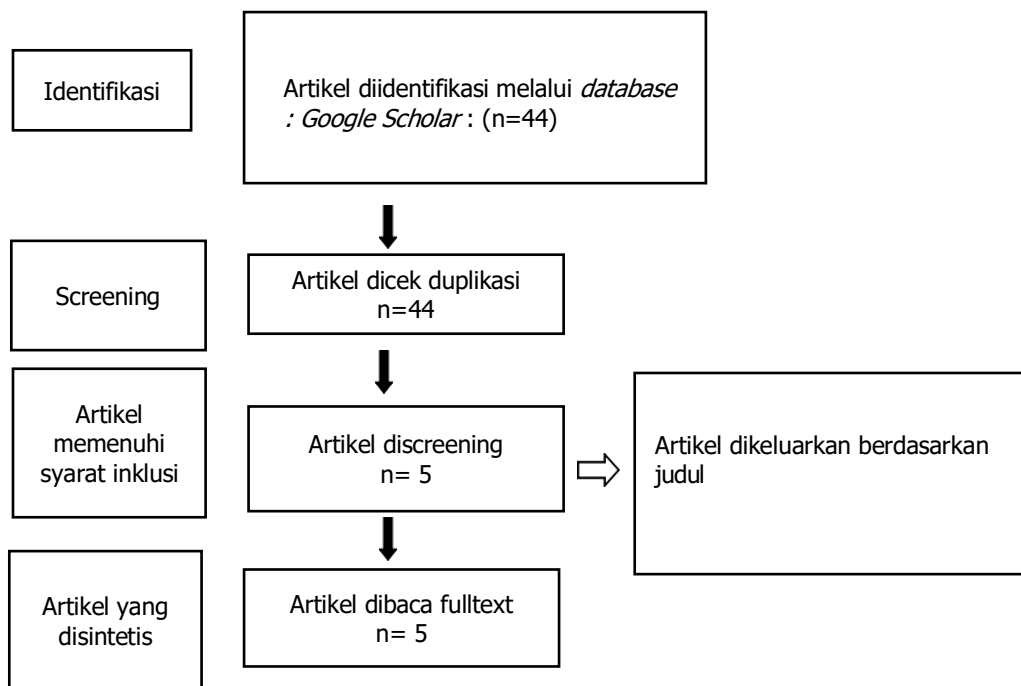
Identifikasi

Artikel diidentifikasi melalui *database : Google Scholar* : (n=44)

Screening

Artikel dicek duplikasi
n=44

Artikel memenuhi syarat inklusi

Artikel discreening
n= 5

Artikel dikeluarkan berdasarkan judul

Artikel yang disintetis

Artikel dibaca fulltext
n= 5